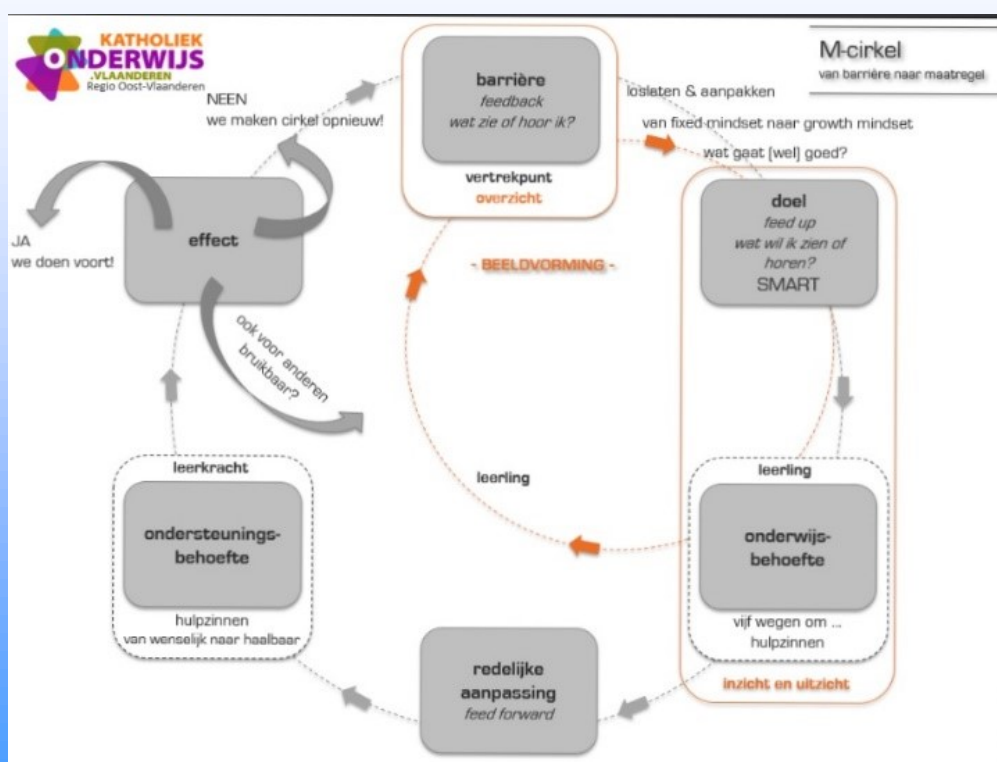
KATHOLIEK ONDERWIJS VLAANDEREN
Regio Oost-Vlaanderen

M-cirkel
van barrière naar maatregel

NEEN
we maken cirkel opnieuw!

barrière
feedback
wat zie of hoor ik?

vertrekpunt
overzicht

loslaten & aanpakken
van fixed mindset naar growth mindset
wat gaat [wel] goed?

JA
we doen voort!

effect

- BEELDVORMING -

doel
feed up
wat wil ik zien of horen?
SMART

ook voor anderen bruikbaar?

leerling

leerling

onderwijs-behoefte
vijf wegen om ...
hulpzinnen

leerkracht

ondersteunings-behoefte
hulpzinnen
van wenselijk naar haalbaar

redelijke aanpassing
feed forward

inzicht en uitzicht